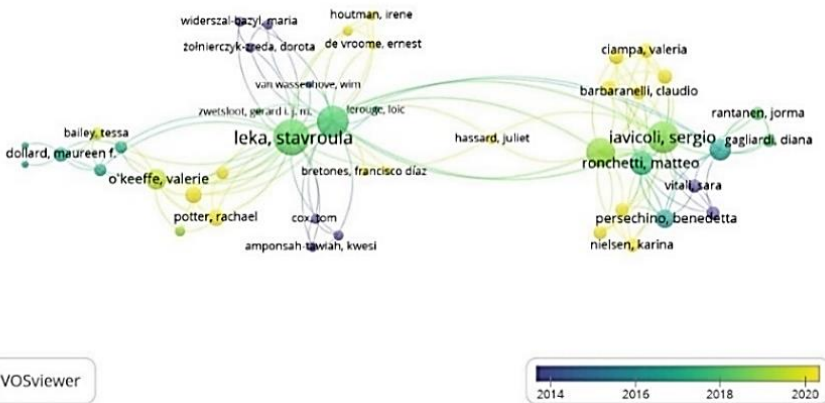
widerszal-bazyl, maria
houtman, irene
żołnierczyk-zreda, dorota
de vroome, ernest
van wassenhove, wim
zwetsloot, gerard i. j. m.
lerouge, loic
bailey, tessa
dollard, maureen f.
leka, stavroula
o'keeffe, valerie
bretones, francisco díaz
potter, rachael
cox, tom
amponsah-tawiah, kwesi
hassard, juliet
ciampa, valeria
barbaranelli, claudio
rantanen, jorma
iavicoli, sergio
gagliardi, diana
ronchetti, matteo
vitali, sara
persechino, benedetta
nielsen, karina
VOSviewer
2014
2016
2018
2020